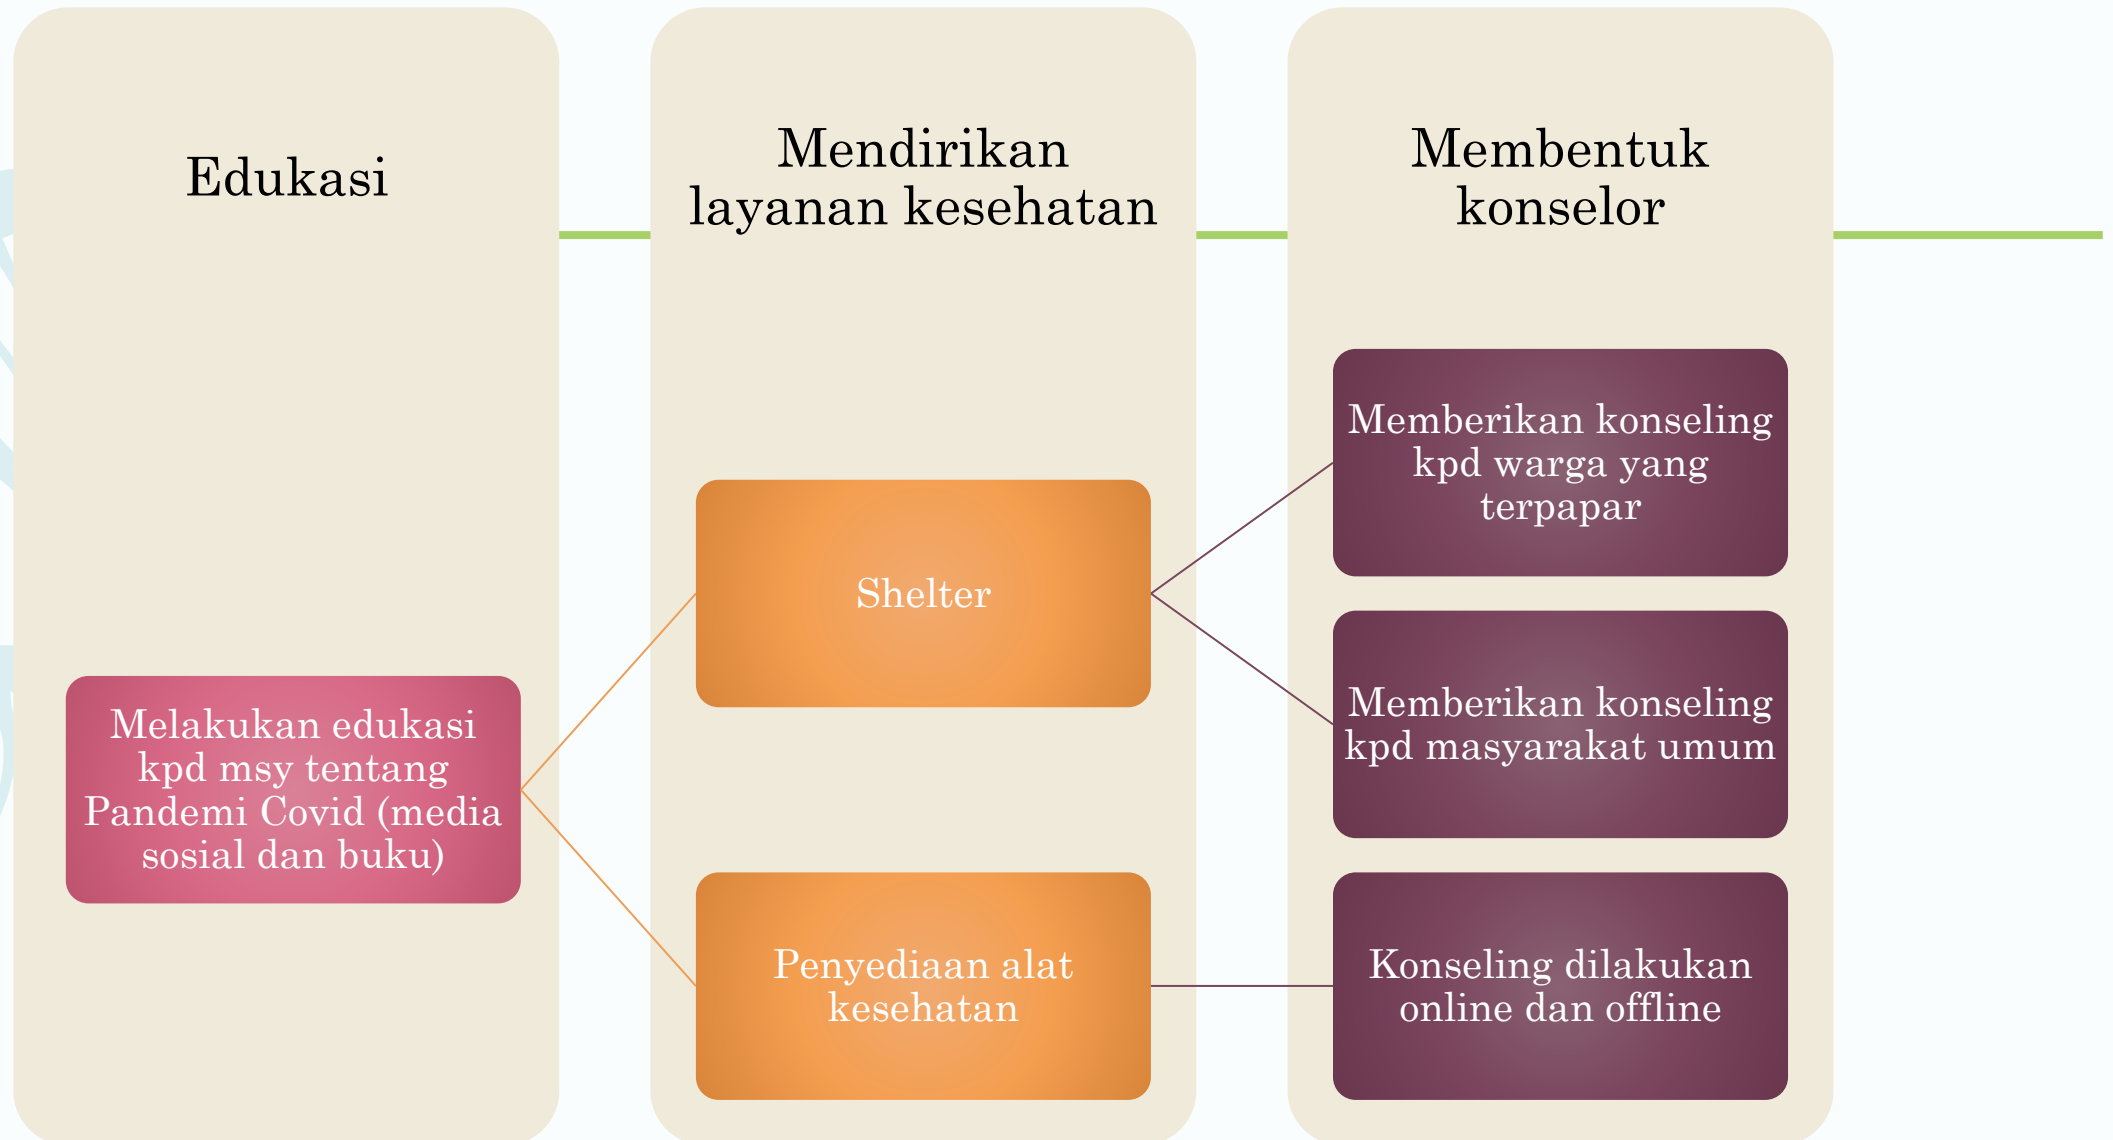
Edukasi

Melakukan edukasi kpd msy tentang Pandemi Covid (media sosial dan buku)

Mendirikan layanan kesehatan

Shelter

Penyediaan alat kesehatan

Membentuk konselor

Memberikan konseling kpd warga yang terpapar

Memberikan konseling kpd masyarakat umum

Konseling dilakukan online dan offline